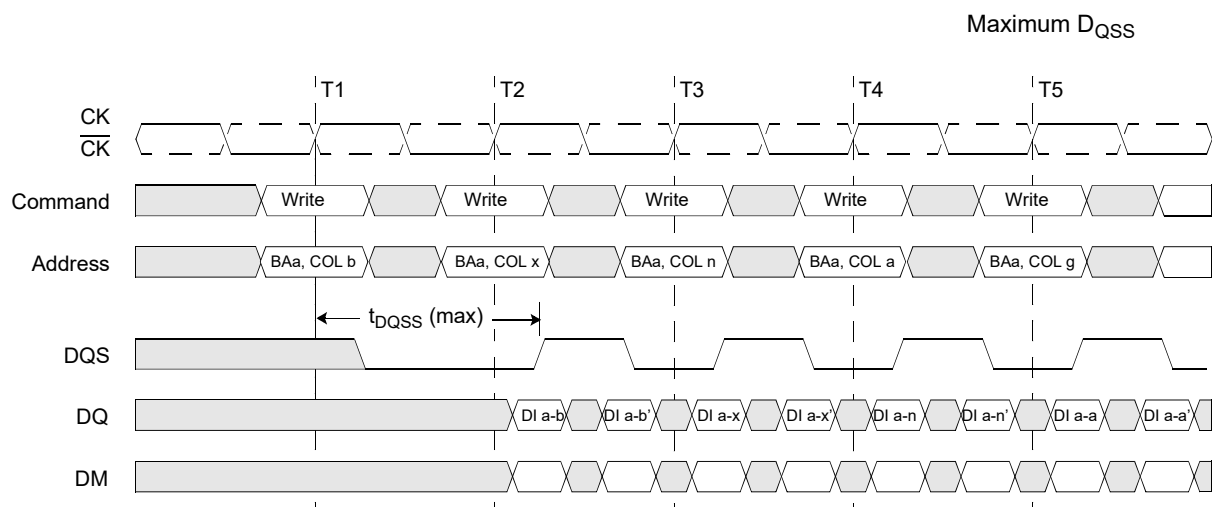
Maximum $D_{QSS}$

T1 T2 T3 T4 T5

CK

$\overline{CK}$

Command Write Write Write Write Write

Address BAa, COL b BAa, COL x BAa, COL n BAa, COL a BAa, COL g

$t_{DQSS}$ (max)

DQS

DQ DI a-b DI a-b' DI a-x DI a-x' DI a-n DI a-n' DI a-a DI a-a'

DM